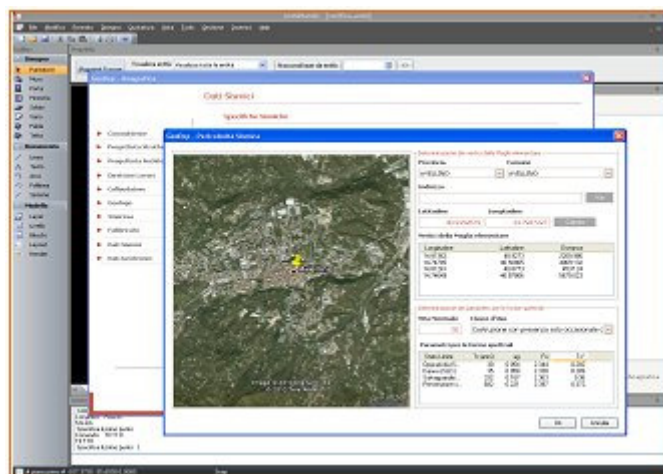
Dati Sismici

Specifiche Sismiche

Geofisys - Pericolosità Sismica

Provincia

Comune

Indirizzo

Latitudine

Longitudine

Vertici della Maglia di riferimento

| Longitudine | Latitudine | Distanza |
|---|---|---|
| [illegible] | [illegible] | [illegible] |
| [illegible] | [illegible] | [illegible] |
| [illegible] | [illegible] | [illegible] |
| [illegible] | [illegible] | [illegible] |

Vita Nominale

Classe d'Uso

Costruzioni con presenza solo occasionale di

Parametri per le forme spettrali

| Stato Limite | Tr [anni] | ag | Fo | Tc* |
|---|---|---|---|---|
| Operatività | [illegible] | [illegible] | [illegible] | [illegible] |
| Danno | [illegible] | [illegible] | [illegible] | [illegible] |
| Salvaguardia | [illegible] | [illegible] | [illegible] | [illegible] |
| Prevenzione | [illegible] | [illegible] | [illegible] | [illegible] |

Ok

Annulla

Caratteristiche

Pericolosità Sismica

Funzionalità

Dati Sismici